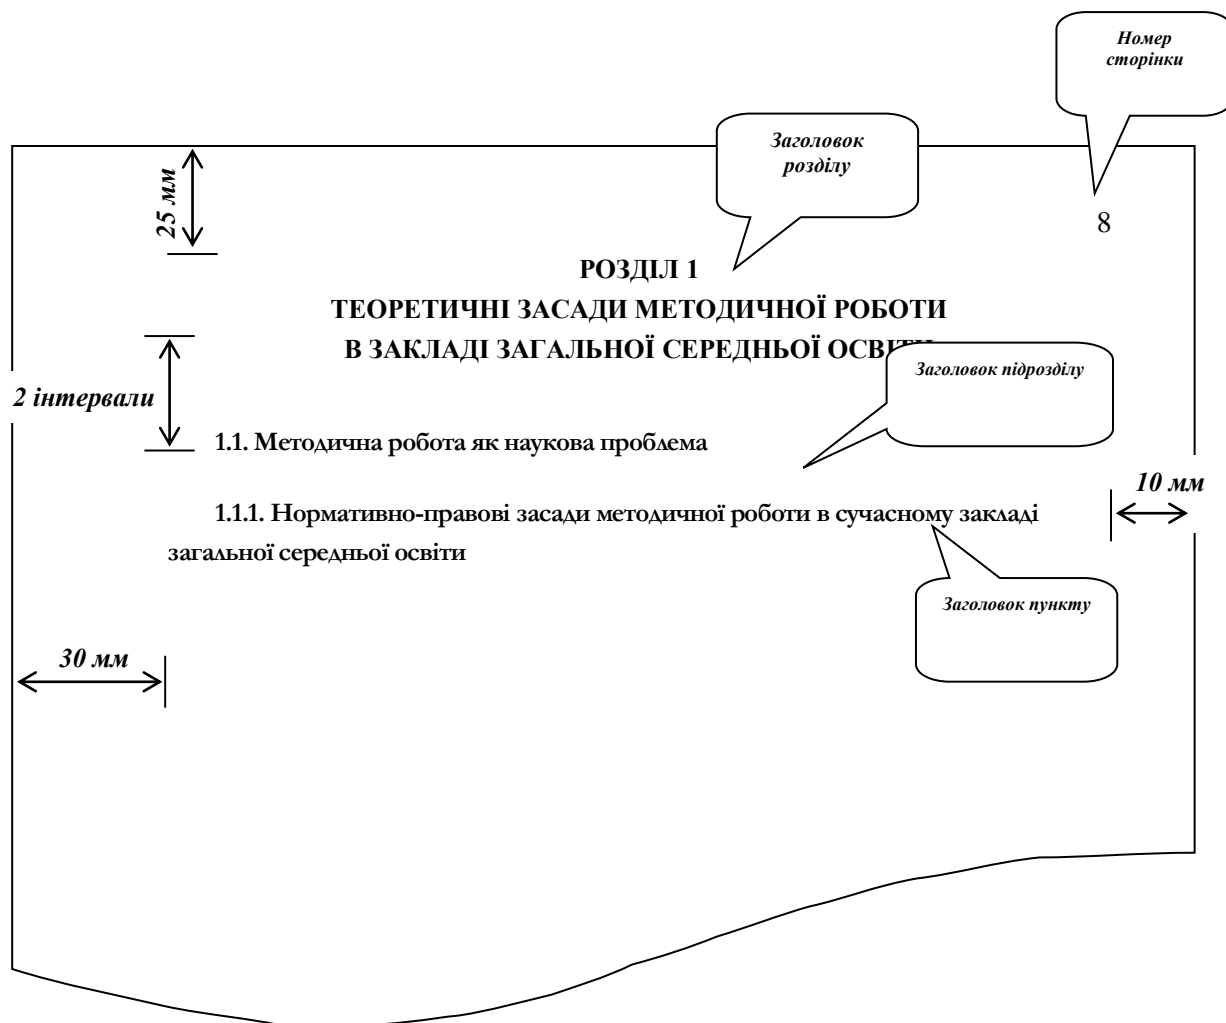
Номер сторінки

Заголовок розділу

25 мм

8

РОЗДІЛ 1
ТЕОРЕТИЧНІ ЗАСАДИ МЕТОДИЧНОЇ РОБОТИ
В ЗАКЛАДІ ЗАГАЛЬНОЇ СЕРЕДНЬОЇ ОСВІТИ

Заголовок підрозділу

2 інтервали

1.1. Методична робота як наукова проблема

10 мм

1.1.1. Нормативно-правові засади методичної роботи в сучасному закладі загальної середньої освіти

Заголовок пункту

30 мм